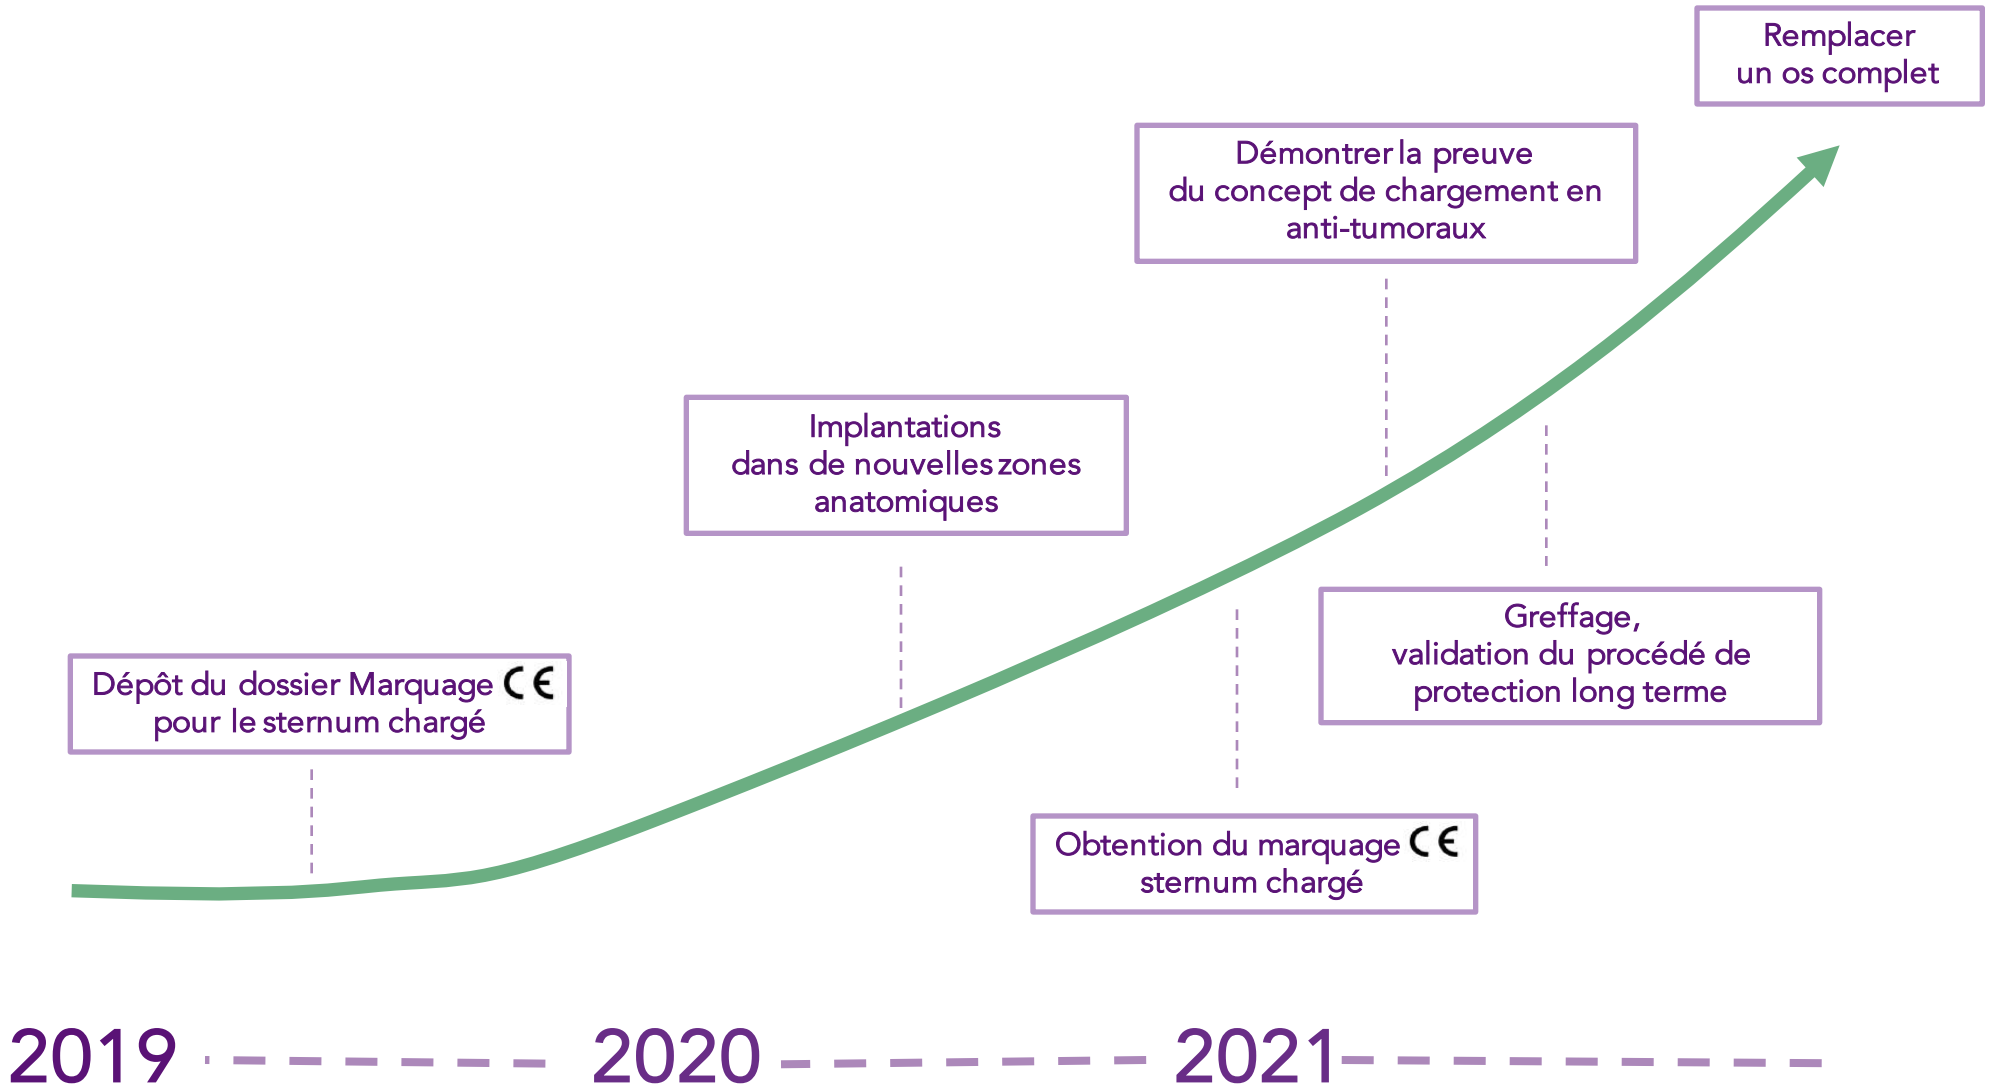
Remplacer un os complet

Démontrer la preuve du concept de chargement en anti-tumoraux

Implantations dans de nouvelles zones anatomiques

Greffage, validation du procédé de protection long terme

Dépôt du dossier Marquage CE pour le sternum chargé

Obtention du marquage CE sternum chargé

2019

2020

2021